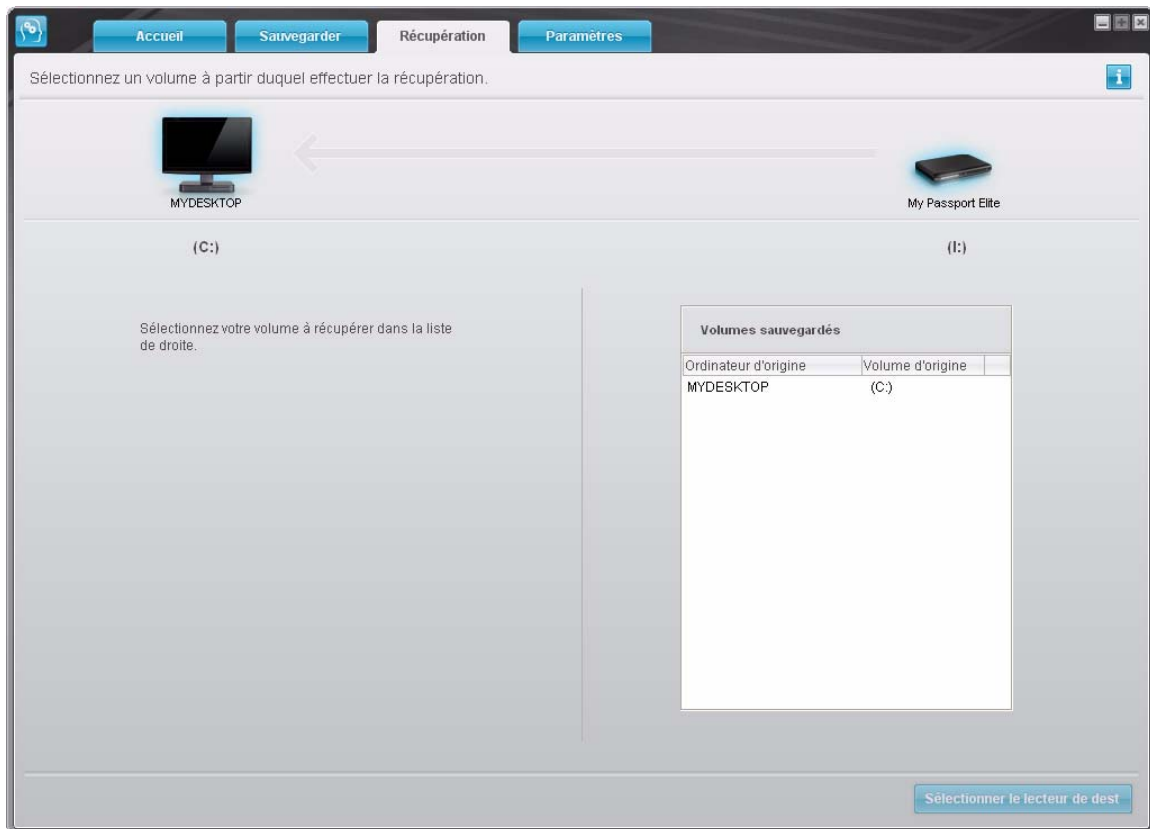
Accueil Sauvegarder Récupération Paramètres

Sélectionnez un volume à partir duquel effectuer la récupération.

MYDESKTOP

My Passport Elite

(C:)

(I:)

Sélectionnez votre volume à récupérer dans la liste de droite.

Volumes sauvegardés

| Ordinateur d'origine | Volume d'origine |
|---|---|
| MYDESKTOP | (C:) |

Sélectionner le lecteur de dest